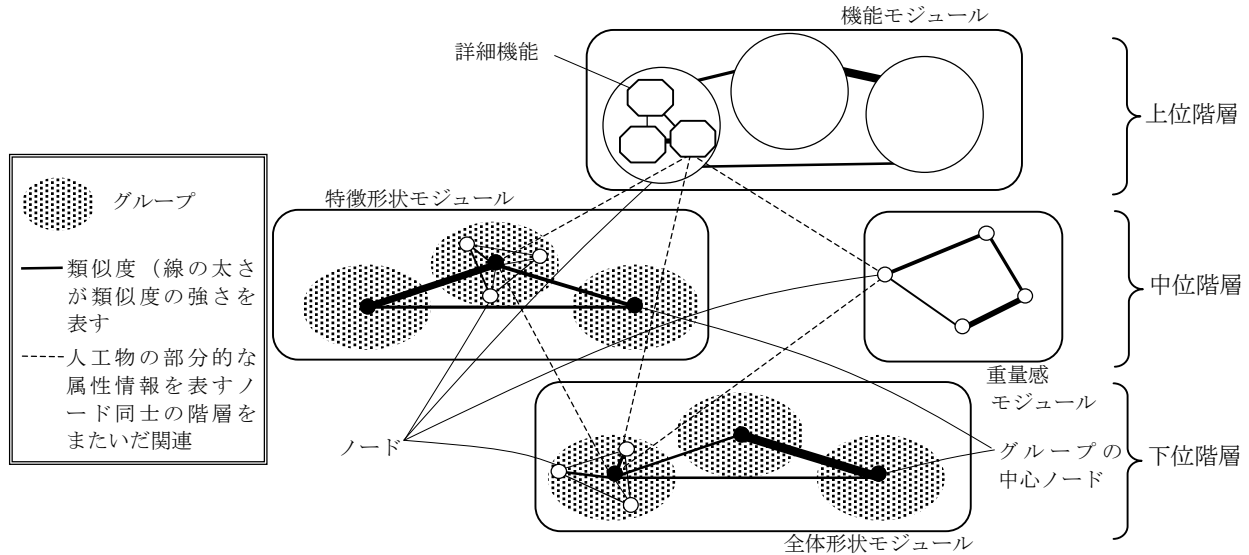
機能モジュール

詳細機能

上位階層

グループ

特徴形状モジュール

類似度（線の太さが類似度の強さを表す

人工物の部分的な属性情報を表すノード同士の階層をまたいだ関連

中位階層

重量感モジュール

ノード

グループの中心ノード

下位階層

全体形状モジュール